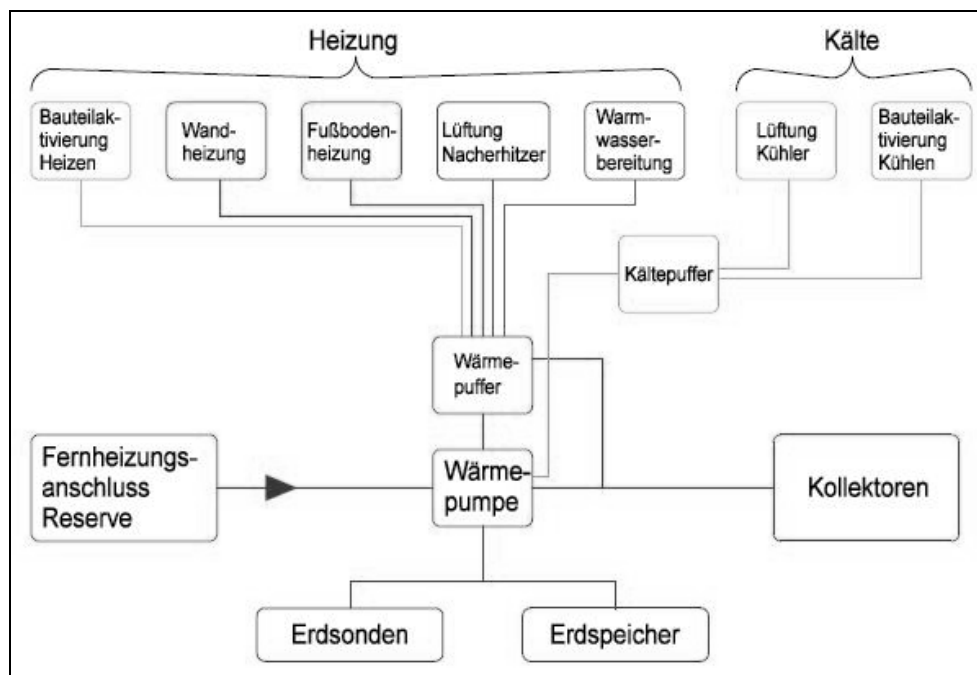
Heizung

Kälte

Bauteilaktivierung Heizen

Wandheizung

Fußbodenheizung

Lüftung Nacherhitzer

Warmwasserbereitung

Lüftung Kühler

Bauteilaktivierung Kühlen

Kältepuffer

Wärmepuffer

Fernheizungsanschluss Reserve

Wärmepumpe

Kollektoren

Erdsonden

Erdspeicher